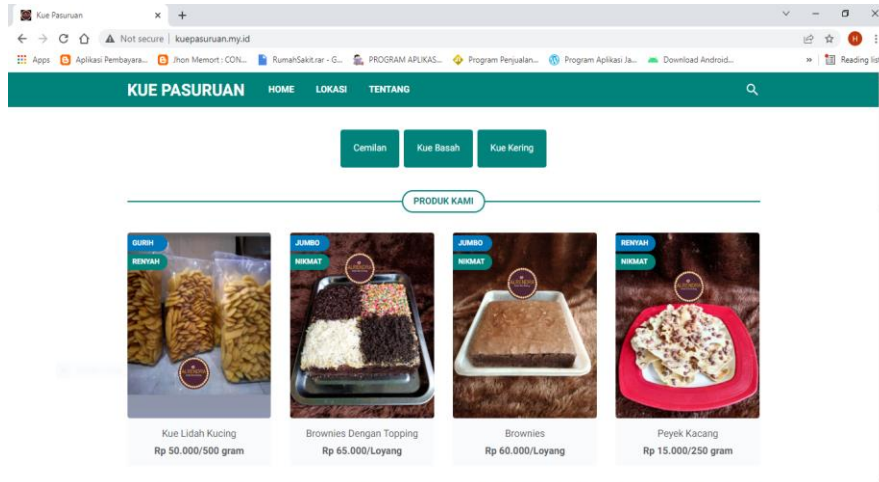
Kue Pasuruan × +

Not secure | kuepasuruan.my.id

Apps Aplikasi Pembayara... Jhon Memort : CON... RumahSakit.rar - G... PROGRAM APLIKAS... Program Penjualan... Program Aplikasi Ja... Download Android... » Reading list

KUE PASURUAN HOME LOKASI TENTANG

Cemilan Kue Basah Kue Kering

PRODUK KAMI

GURIH
RENYAH
Kue Lidah Kucing
Rp 50.000/500 gram

JUMBO
NIKMAT
Brownies Dengan Topping
Rp 65.000/Loyang

JUMBO
NIKMAT
Brownies
Rp 60.000/Loyang

RENYAH
NIKMAT
Peyek Kacang
Rp 15.000/250 gram